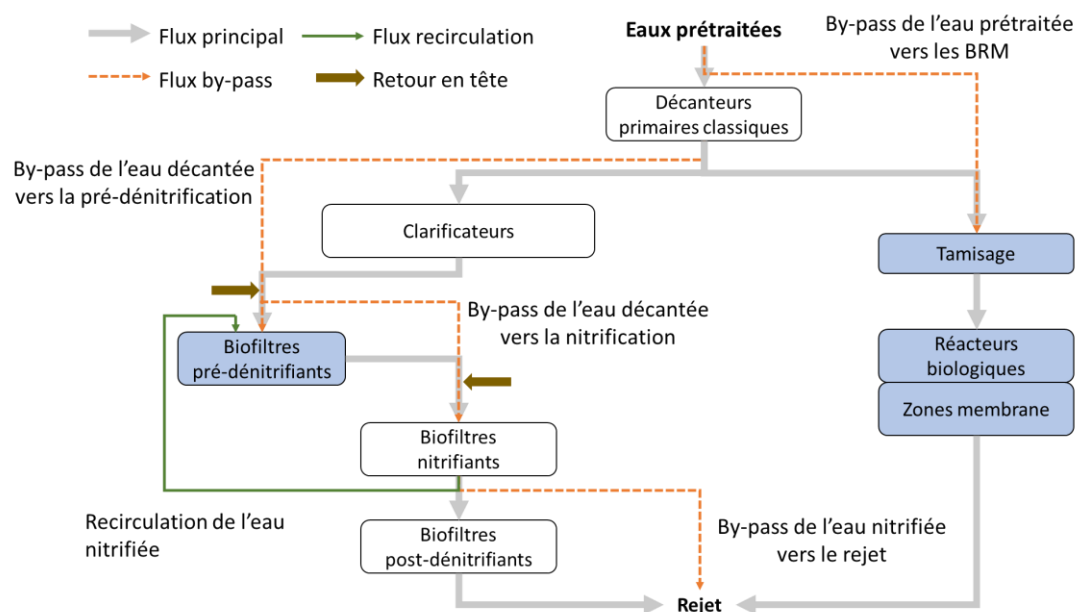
Flux principal
Flux recirculation
Flux by-pass
Retour en tête

Eaux prétraitées

By-pass de l'eau prétraitée vers les BRM

Décanteurs primaires classiques

By-pass de l'eau décantée vers la pré-dénitrification

Clarificateurs

Tamisage

By-pass de l'eau décantée vers la nitrification

Biofiltres pré-dénitrifiants

Réacteurs biologiques

Zones membrane

Biofiltres nitrifiants

Recirculation de l'eau nitrifiée

By-pass de l'eau nitrifiée vers le rejet

Biofiltres post-dénitrifiants

Rejet